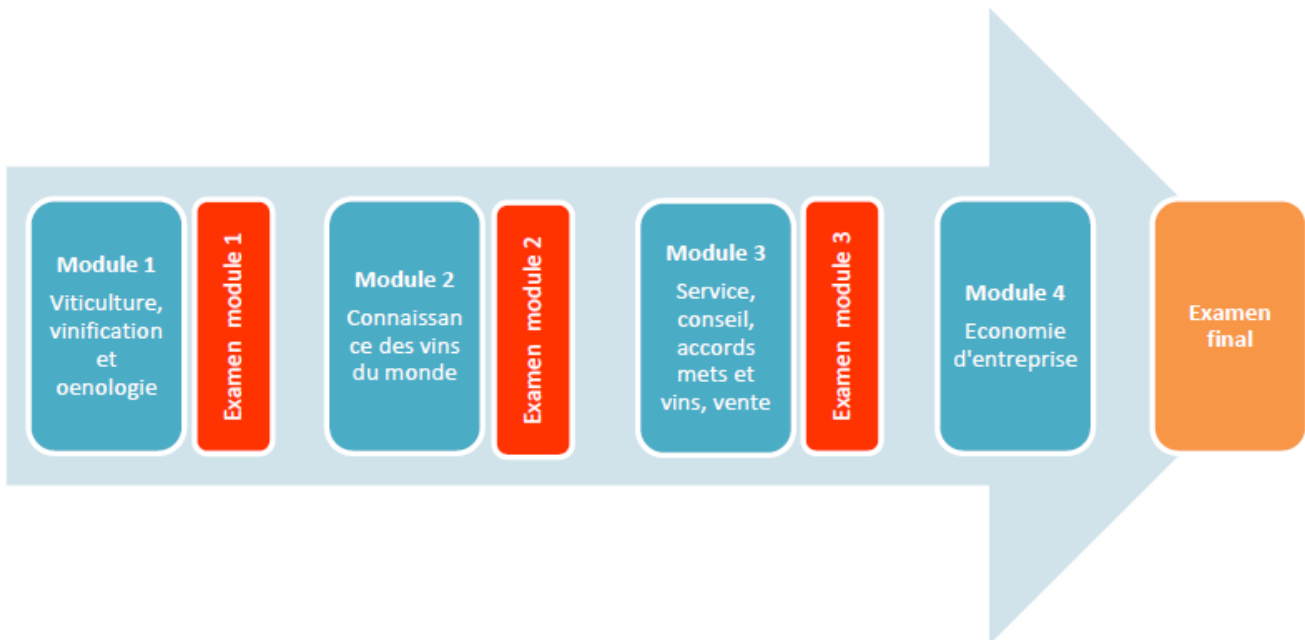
Module 1
Viticulture, vinification et oenologie

Examen module 1

Module 2
Connaissance des vins du monde

Examen module 2

Module 3
Service, conseil, accords mets et vins, vente

Examen module 3

Module 4
Economie d'entreprise

Examen final